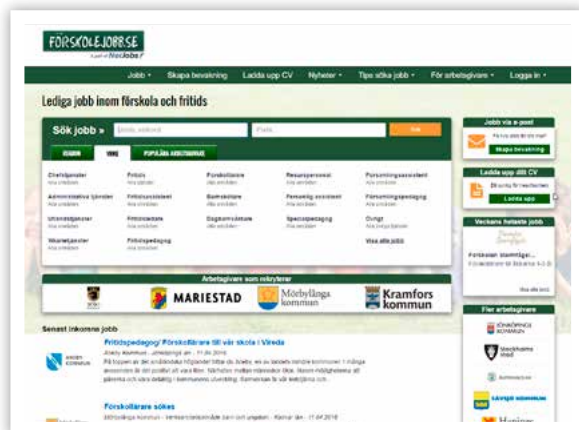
FÖRSKOLEJOBB.SE

Jobb • Skapa bevakning Ladda upp CV Nyheter • Tips sök jobb • För arbetsgivare • Logga in •

Lediga jobb inom förskola och fritids

Sök jobb »

REGION YRKE POPULÄRA ARBETSGIVARE

Chefstjänster
Fritids
Förskollärare
Resurspersonal
Förskoleassistent
Administrativa tjänster
Fritidsassistent
Barnskötare
Pedagogisk assistent
Förskolepedagog
Utbildningar
Fritidsledare
Dagbarnvårdare
Specialpedagog
Övrigt
Vikariatjänster
Fritidspedagog
Visa alla jobb

Arbetsgivare som rekryterar

MARIESTAD
Mörbylånga kommun
Kramfors kommun

Senast inkomna jobb

Fritidspedagog/ Förskollärare till vår skola i Vireda

Förskollärare sökes

Jobb via e-post
Skapa bevakning

Ladda upp ditt CV
Ladda upp

Veckans hetaste jobb

Visa alla jobb

Fler arbetsgivare
JÖNKÖPINGS KOMMUN
Stockholms stad